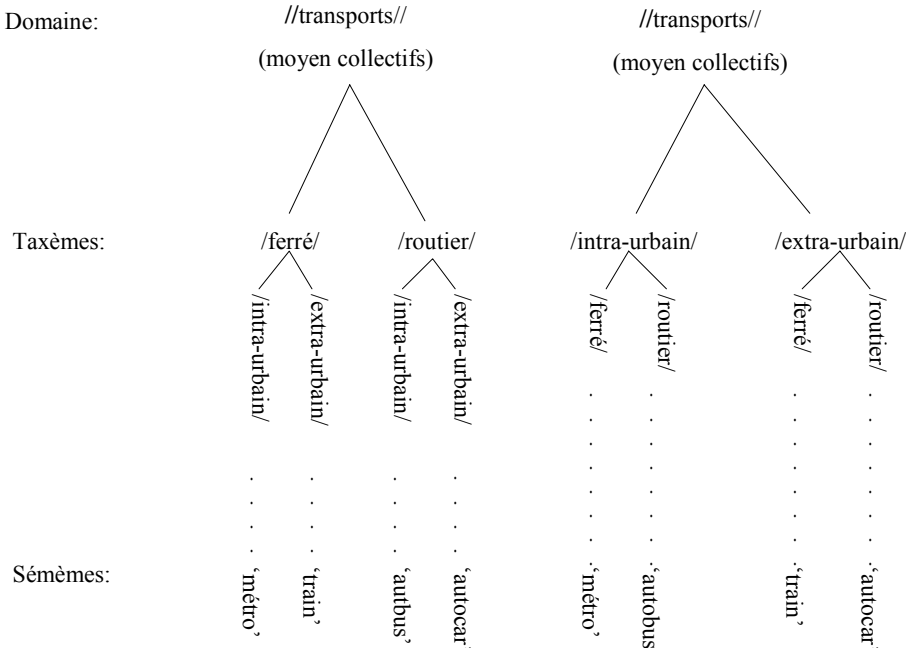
Domaine: //transports// (moyen collectifs)

/ferré/ /routier/

/intra-urbain/ /extra-urbain/ /intra-urbain/ /extra-urbain/

Sémèmes: 'métro' 'train' 'autbus' 'autocar'

//transports// (moyen collectifs)

Taxèmes: /intra-urbain/ /extra-urbain/

/ferré/ /routier/ /ferré/ /routier/

'métro' 'autobus' 'train' 'autocar'